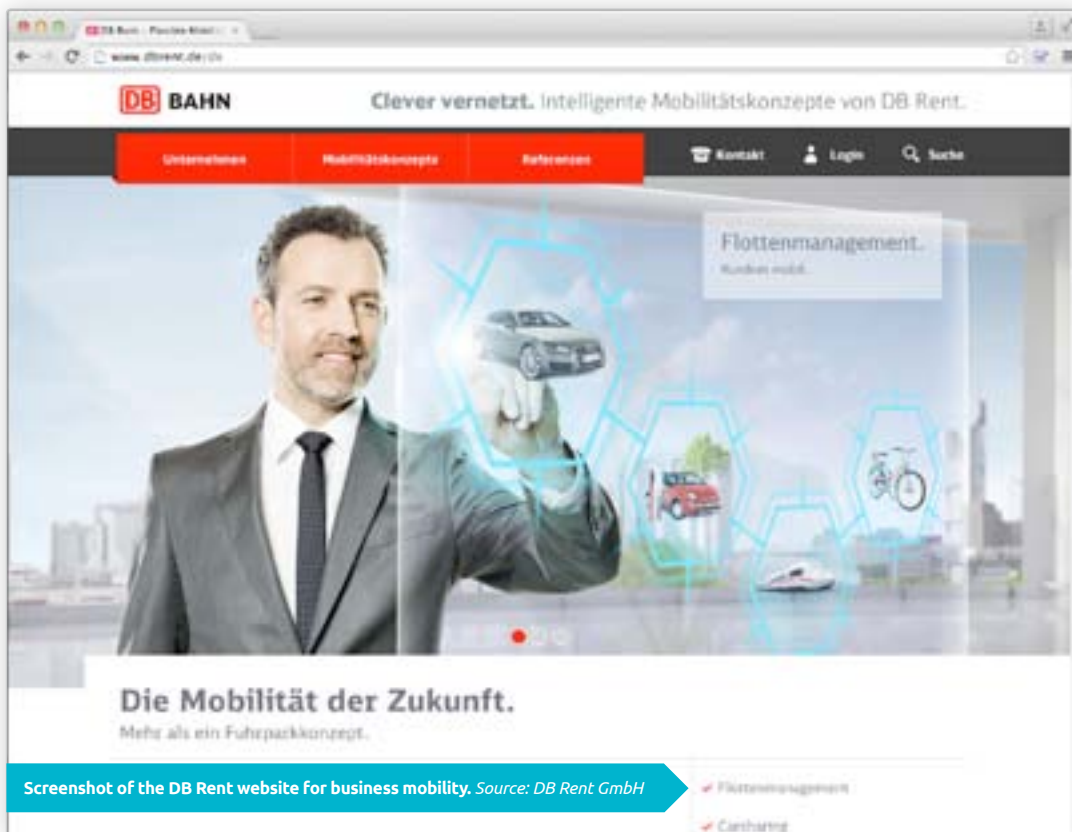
DB Bahn - Flexible Mobil...

www.dbrent.de/de

DB BAHN

Clever vernetzt. Intelligente Mobilitätskonzepte von DB Rent.

Unternehmen

Mobilitätskonzepte

Referenzen

Kontakt

Login

Suche

Flottenmanagement.

Kunden mobil.

Die Mobilität der Zukunft.

Mehr als ein Fuhrparkkonzept.

Screenshot of the DB Rent website for business mobility. Source: DB Rent GmbH

Flottenmanagement

Carsharing